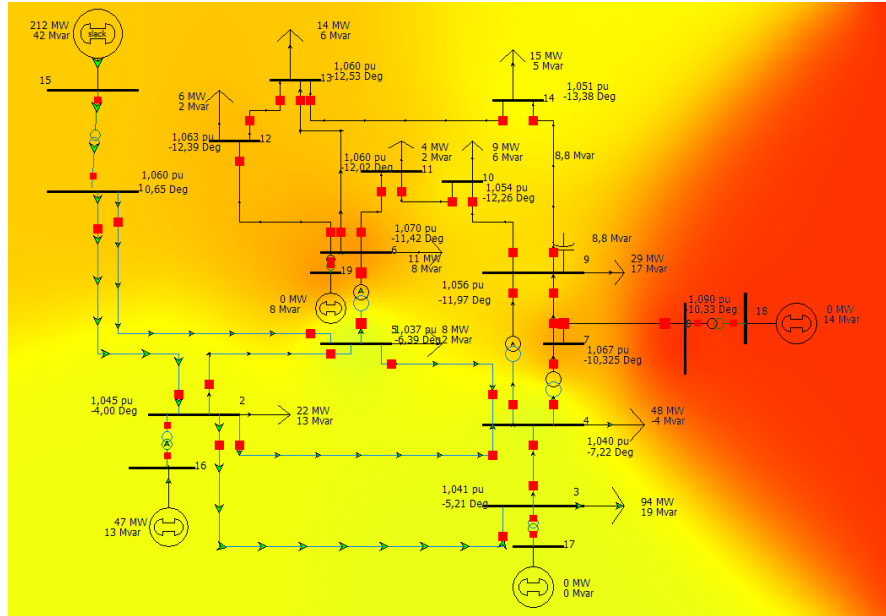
212 MW
42 Mvar
slack
15
1,060 pu
10,65 Deg
14 MW
6 Mvar
13
1,060 pu
-12,53 Deg
6 MW
2 Mvar
1,063 pu
-12,39 Deg
12
15 MW
5 Mvar
14
1,051 pu
-13,38 Deg
4 MW
2 Mvar
1,060 pu
-12,02 Deg
11
9 MW
6 Mvar
10
1,054 pu
-12,26 Deg
8,8 Mvar
8,8 Mvar
1,070 pu
-11,42 Deg
6
11 MW
8 Mvar
19
0 MW
8 Mvar
1,056 pu
-11,97 Deg
9
29 MW
17 Mvar
1,090 pu
-10,33 Deg
18
0 MW
14 Mvar
5
1,037 pu
-6,39 Deg
8 MW
2 Mvar
7
1,067 pu
-10,325 Deg
1,045 pu
-4,00 Deg
2
22 MW
13 Mvar
4
48 MW
-4 Mvar
1,040 pu
-7,22 Deg
16
1,041 pu
-5,21 Deg
3
94 MW
19 Mvar
47 MW
13 Mvar
17
0 MW
0 Mvar